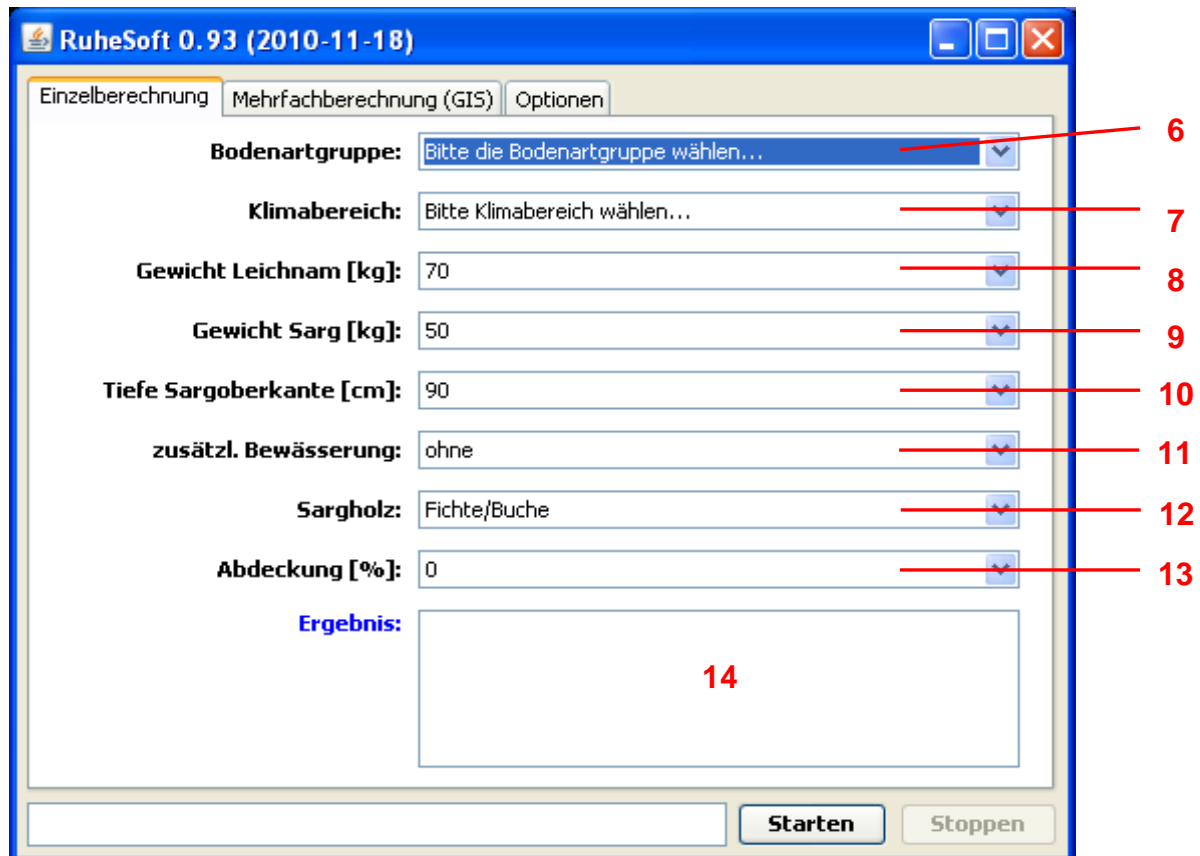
RuheSoft 0.93 (2010-11-18)

Einzelberechnung | Mehrfachberechnung (GIS) | Optionen

Bodenartgruppe: Bitte die Bodenartgruppe wählen... 6

Klimabereich: Bitte Klimabereich wählen... 7

Gewicht Leichnam [kg]: 70 8

Gewicht Sarg [kg]: 50 9

Tiefe Sargoberkante [cm]: 90 10

zusätzl. Bewässerung: ohne 11

Sargholz: Fichte/Buche 12

Abdeckung [%]: 0 13

Ergebnis: 14

Starten Stoppen